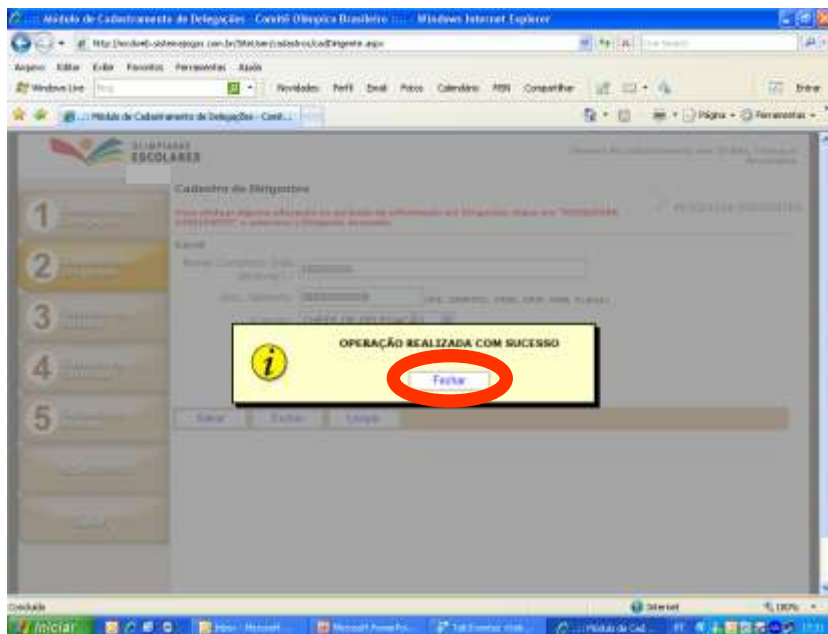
.:: Módulo de Cadastramento de Delegações - Comitê Olímpico Brasileiro ::.. - Windows Internet Explorer

http://escolaweb.olimpiadasjogos.com.br/SiteUser/cadastros/cadDirigente.aspx

Arquivo Editar Exibir Favoritos Ferramentas Ajuda

Windows Live Bing Novidades Perfil Email Fotos Calendário MSN Compartilhar Entrar

.:: Módulo de Cadastramento de Delegações - Comit...

Página Ferramentas

OLIMPÍADAS ESCOLARES

Cadastro de Dirigentes

1

2

3

4

5

Salvar Excluir Limpar

OPERAÇÃO REALIZADA COM SUCESSO

Fechar

Concluído

Internet

100%

Iniciar

Módulo de Cad...